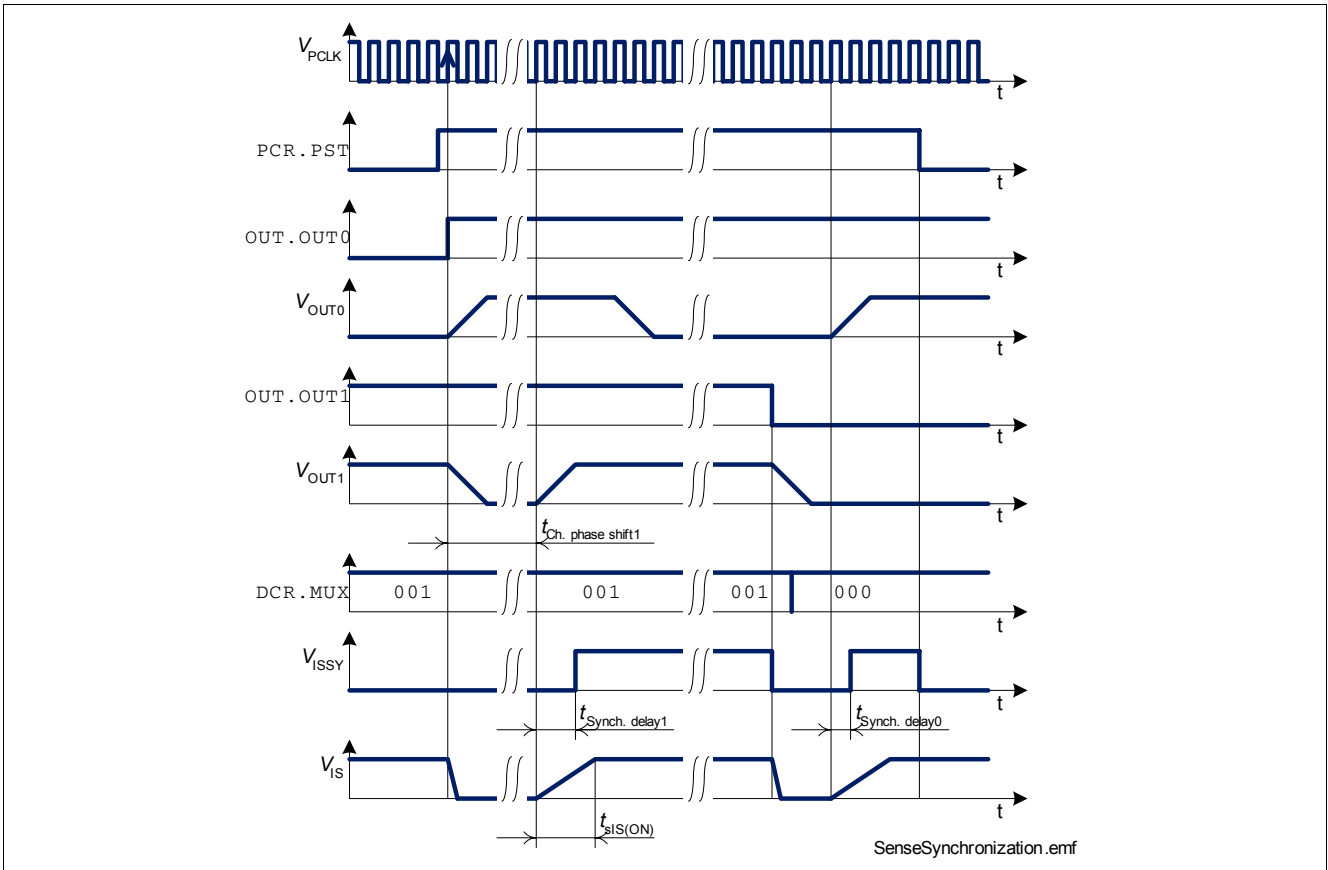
$V_{PCLK}$
t

PCR.PST
t

OUT.OUT0
t

$V_{OUT0}$
t

OUT.OUT1
t

$V_{OUT1}$
t

$t_{Ch.\ phase\ shift1}$

DCR.MUX 001 001 001 000
t

$V_{ISSY}$
t

$t_{Synch.\ delay1}$ $t_{Synch.\ delay0}$

$V_{IS}$
t

$t_{sIS(ON)}$

SenseSynchronization.emf